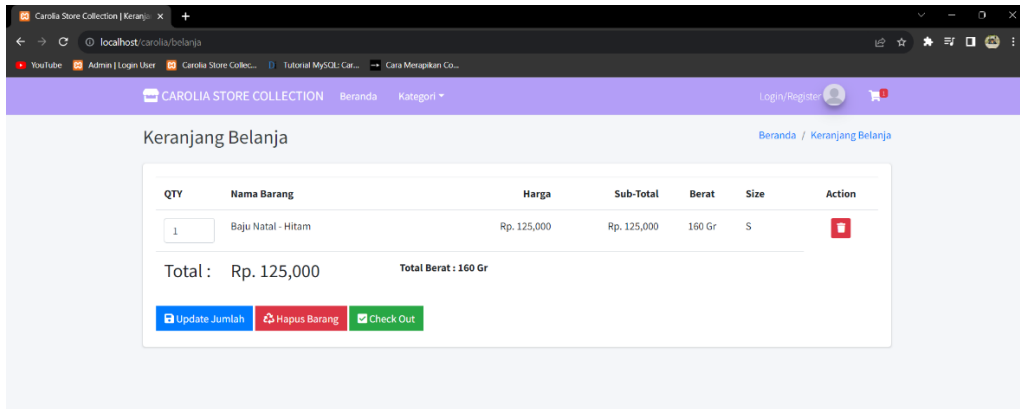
Carolia Store Collection | Keranja ×
localhost/carolia/belanja
YouTube Admin | Login User Carolia Store Collec... Tutorial MySQL: Car... Cara Merapikan Co...

CAROLIA STORE COLLECTION Beranda Kategori

Login/Register

1

Keranjang Belanja

Beranda / Keranjang Belanja

| QTY | Nama Barang | Harga | Sub-Total | Berat | Size | Action |
|---|---|---|---|---|---|---|
| 1 | Baju Natal - Hitam | Rp. 125,000 | Rp. 125,000 | 160 Gr | S | |

Total : Rp. 125,000

Total Berat : 160 Gr

Update Jumlah Hapus Barang Check Out